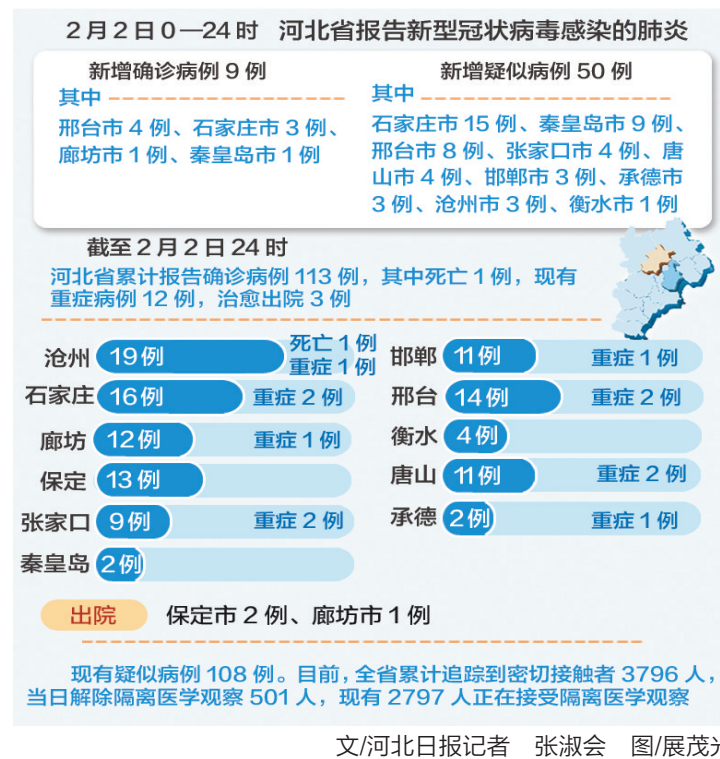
2月2日0—24时 河北省报告新型冠状病毒感染的肺炎

新增确诊病例9例
其中
邢台市4例、石家庄市3例、廊坊市1例、秦皇岛市1例

新增疑似病例50例
其中
石家庄市15例、秦皇岛市9例、邢台市8例、张家口市4例、唐山市4例、邯郸市3例、承德市3例、沧州市3例、衡水市1例

截至2月2日24时
河北省累计报告确诊病例113例，其中死亡1例，现有重症病例12例，治愈出院3例

沧州 19例 死亡1例 重症1例
石家庄 16例 重症2例
廊坊 12例 重症1例
保定 13例
张家口 9例 重症2例
秦皇岛 2例

邯郸 11例 重症1例
邢台 14例 重症2例
衡水 4例
唐山 11例 重症2例
承德 2例 重症1例

出院 保定市2例、廊坊市1例

现有疑似病例108例。目前，全省累计追踪到密切接触者3796人，当日解除隔离医学观察501人，现有2797人正在接受隔离医学观察

文/河北日报记者 张淑会 图/展茂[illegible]